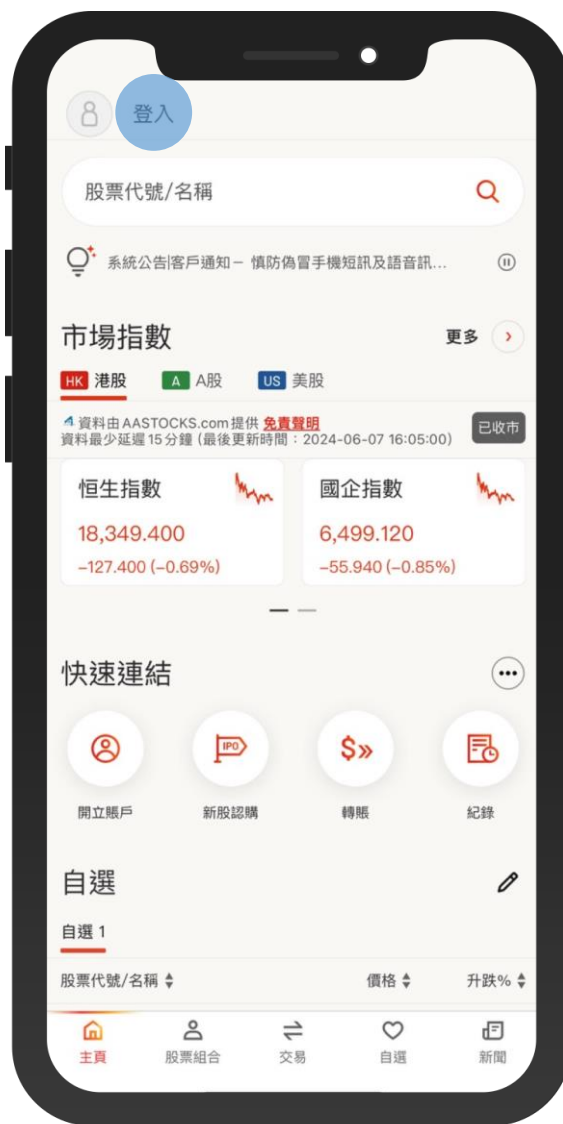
登入

股票代號/名稱

系統公告|客戶通知 – 慎防偽冒手機短訊及語音訊...

市場指數

更多

HK 港股 A A股 US 美股

資料由 AASTOCKS.com 提供 免責聲明
資料最少延遲 15 分鐘 (最後更新時間：2024-06-07 16:05:00)

已收市

恒生指數
18,349.400
–127.400 (–0.69%)

國企指數
6,499.120
–55.940 (–0.85%)

快速連結

IPO

開立賬戶

新股認購

轉賬

紀錄

自選

自選 1

股票代號/名稱

價格

升跌%

主頁

股票組合

交易

自選

新聞